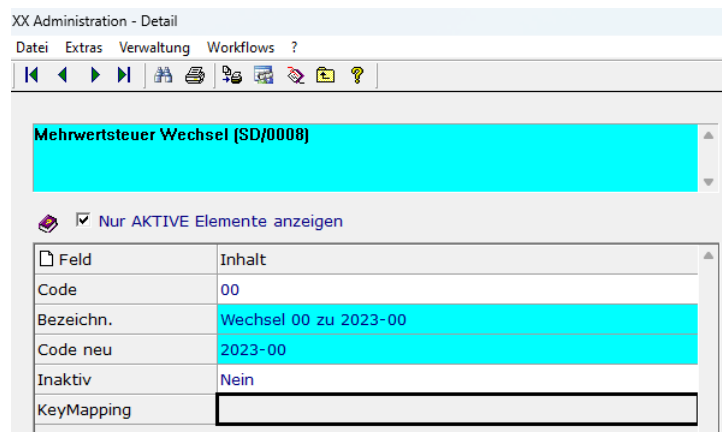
XX Administration - Detail

Datei Extras Verwaltung Workflows ?

Mehrwertsteuer Wechsel (SD/0008)

Nur AKTIVE Elemente anzeigen

| Feld | Inhalt |
|---|---|
| Code | 00 |
| Bezeichn. | Wechsel 00 zu 2023-00 |
| Code neu | 2023-00 |
| Inaktiv | Nein |
| KeyMapping | |